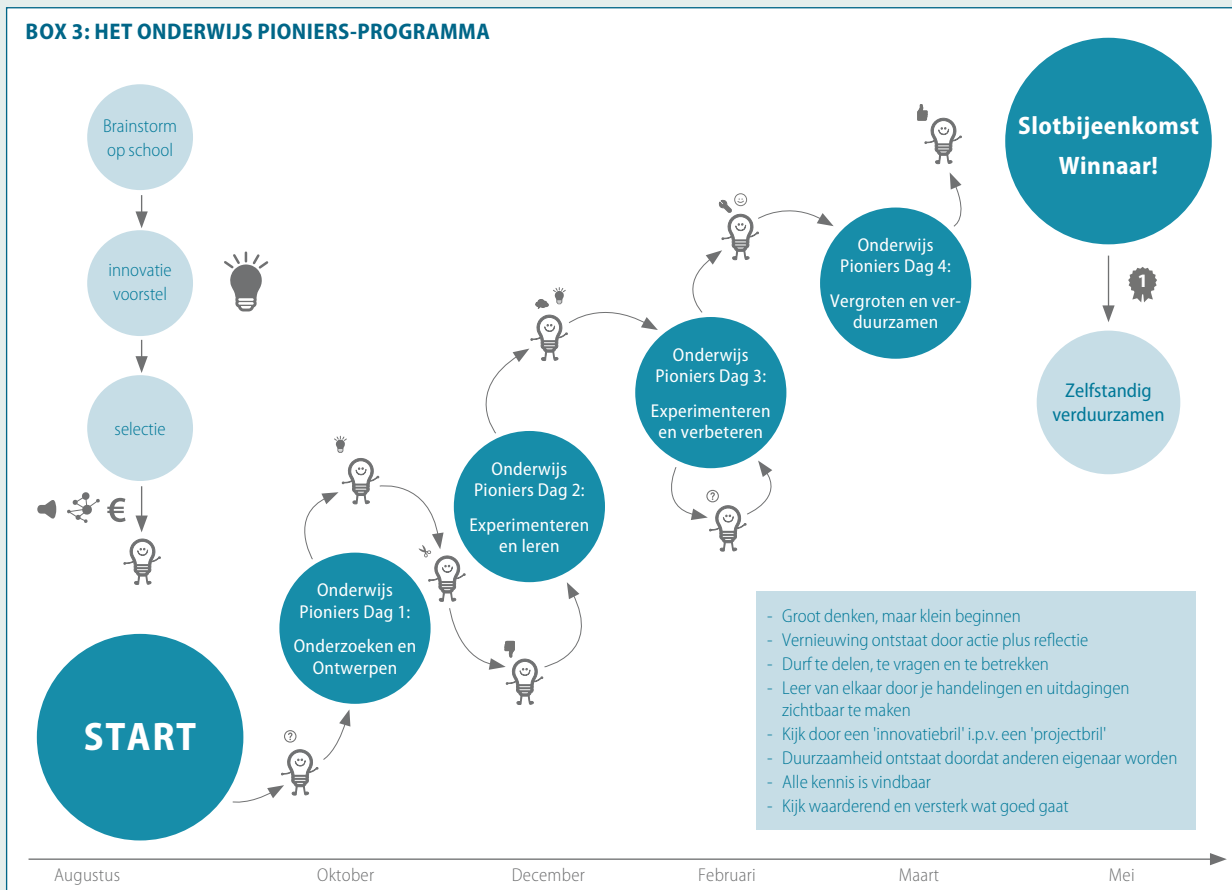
BOX 3: HET ONDERWIJS PIONIERS-PROGRAMMA

Brainstorm op school

innovatie voorstel

selectie

€

START

Onderwijs Pioniers Dag 1:

Onderzoeken en Ontwerpen

Onderwijs Pioniers Dag 2:

Experimenteren en leren

Onderwijs Pioniers Dag 3:

Experimenteren en verbeteren

Onderwijs Pioniers Dag 4:

Vergroten en verduurzamen

Slotbijeenkomst

Winnaar!

1

Zelfstandig verduurzamen

- Groot denken, maar klein beginnen
- Vernieuwing ontstaat door actie plus reflectie
- Durf te delen, te vragen en te betrekken
- Leer van elkaar door je handelingen en uitdagingen zichtbaar te maken
- Kijk door een 'innovatiebril' i.p.v. een 'projectbril'
- Duurzaamheid ontstaat doordat anderen eigenaar worden
- Alle kennis is vindbaar
- Kijk waarderend en versterk wat goed gaat

Augustus Oktober December Februari Maart Mei